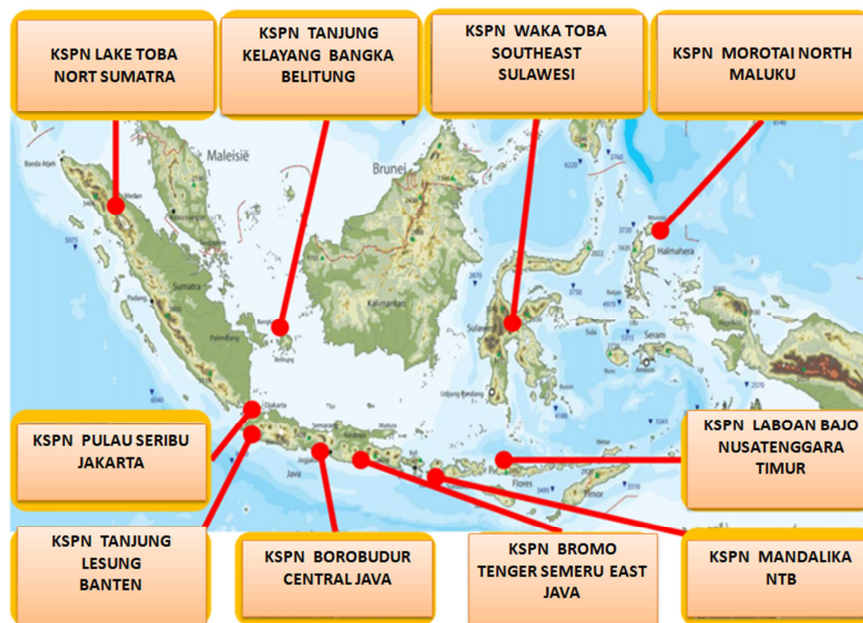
KSPN LAKE TOBA NORT SUMATRA

KSPN TANJUNG KELAYANG BANGKA BELITUNG

KSPN WAKA TOBA SOUTHEAST SULAWESI

KSPN MOROTAI NORTH MALUKU

Maleisië

Brunei

Sumatra

Kalimantan

Sulawesi

Halmahera

Seram

Ambon

Java

Flores

Timor

KSPN PULAU SERIBU JAKARTA

KSPN LABOAN BAJO NUSATENGGARA TIMUR

KSPN TANJUNG LESUNG BANTEN

KSPN BOROBUDUR CENTRAL JAVA

KSPN BROMO TENGER SEMERU EAST JAVA

KSPN MANDALIKA NTB